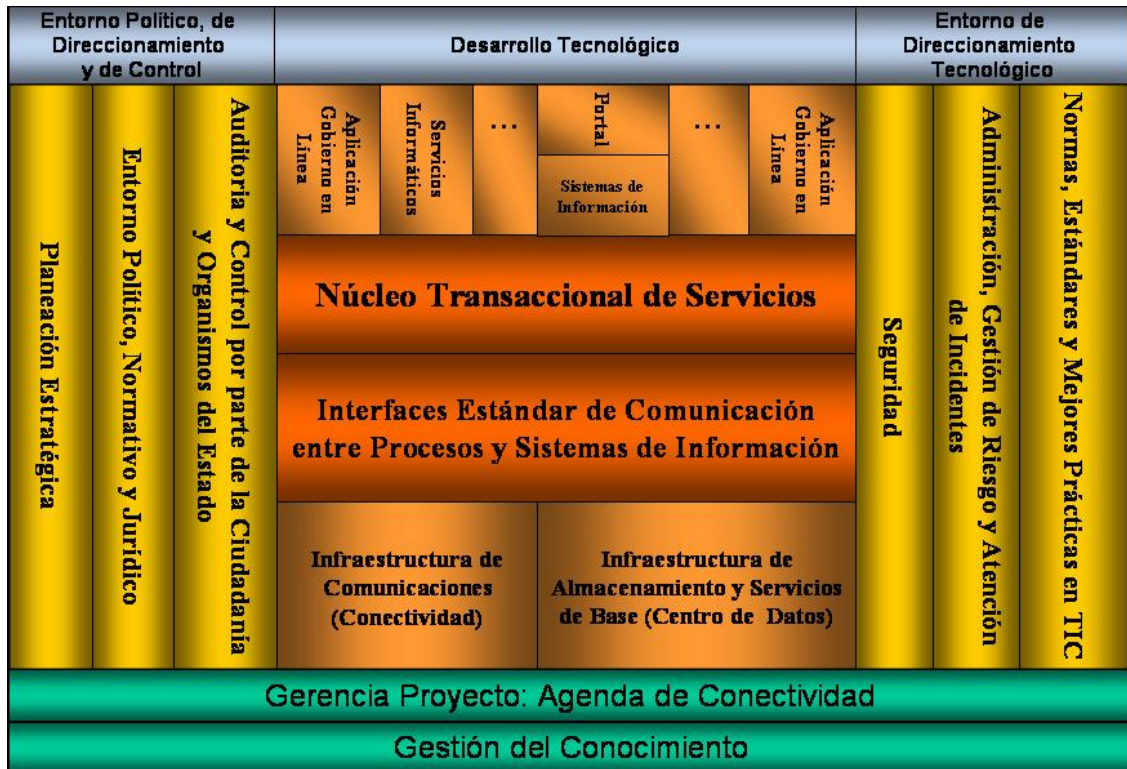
Entorno Político, de Direccionamiento y de Control

Desarrollo Tecnológico

Entorno de Direccionamiento Tecnológico

Planeación Estratégica

Entorno Político, Normativo y Jurídico

Auditoria y Control por parte de la Ciudadanía y Organismos del Estado

Aplicación Gobierno en Línea

Servicios Informáticos

...

Portal

Sistemas de Información

...

Aplicación Gobierno en Línea

Núcleo Transaccional de Servicios

Interfaces Estándar de Comunicación entre Procesos y Sistemas de Información

Infraestructura de Comunicaciones (Conectividad)

Infraestructura de Almacenamiento y Servicios de Base (Centro de Datos)

Seguridad

Administración, Gestión de Riesgo y Atención de Incidentes

Normas, Estándares y Mejores Prácticas en TIC

Gerencia Proyecto: Agenda de Conectividad

Gestión del Conocimiento